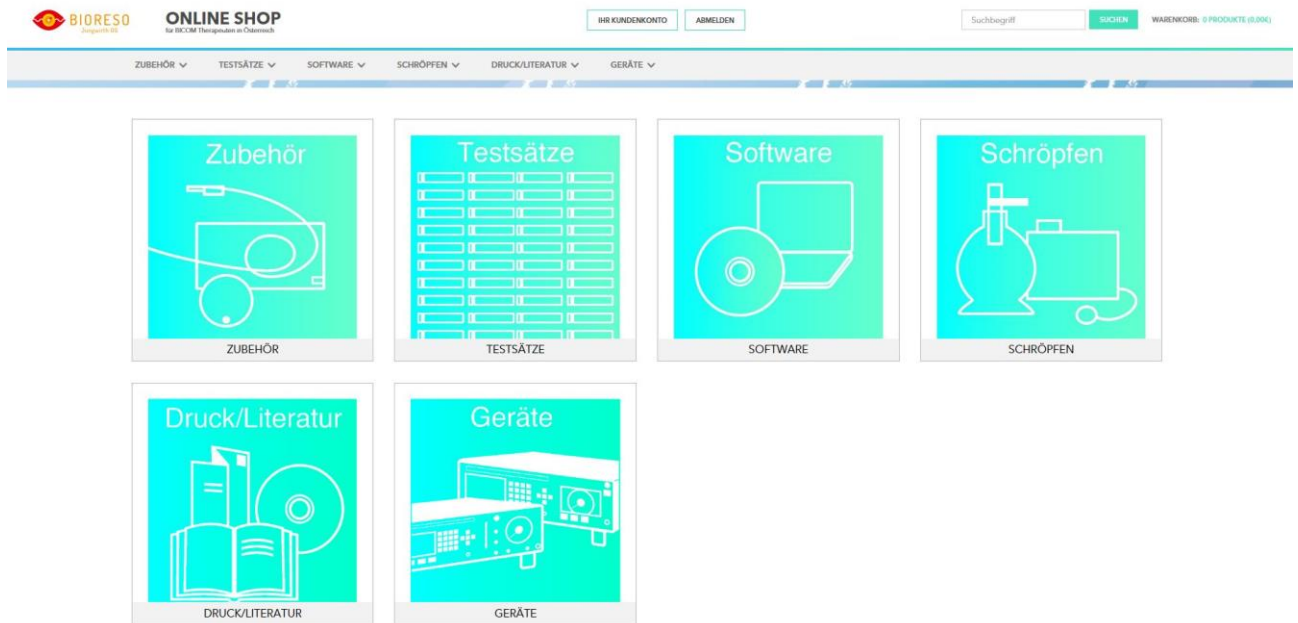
BIORESO
Zeugwitz KG

ONLINE SHOP
für BICOM Therapeuten in Österreich

IHR KUNDENKONTO
ABMELDEN

Suchbegriff
SUCHEN
WARENKORB: 0 PRODUKTE (0,00€)

ZUBEHÖR
TESTSÄTZE
SOFTWARE
SCHRÖPFEN
DRUCK/LITERATUR
GERÄTE

Zubehör
ZUBEHÖR

Testsätze
TESTSÄTZE

Software
SOFTWARE

Schröpfen
SCHRÖPFEN

Druck/Literatur
DRUCK/LITERATUR

Geräte
GERÄTE